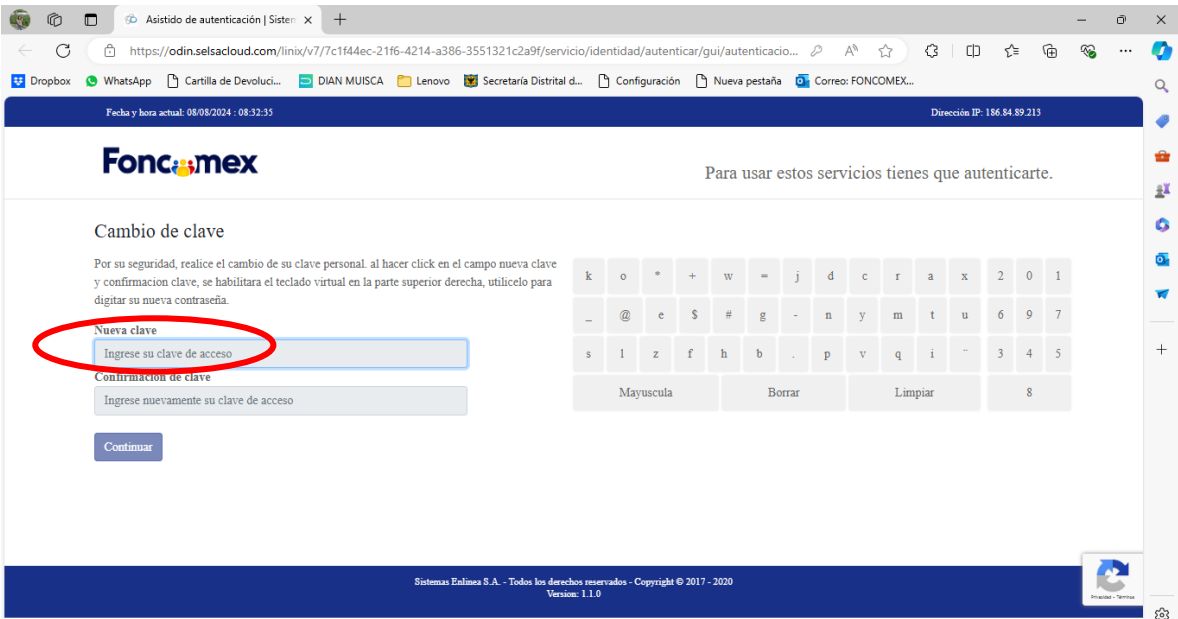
Asistido de autenticación | Sisten ×

https://odin.selsacloud.com/linix/v7/7c1f44ec-21f6-4214-a386-3551321c2a9f/servicio/identidad/autenticar/gui/autenticacio...

Dropbox WhatsApp Cartilla de Devoluci... DIAN MUISCA Lenovo Secretaría Distrital d... Configuración Nueva pestaña Correo: FONCOMEX...

Fecha y hora actual: 08/08/2024 : 08:32:35

Dirección IP: 186.84.89.213

Foncomex

Para usar estos servicios tienes que autenticarte.

Cambio de clave

Por su seguridad, realice el cambio de su clave personal. al hacer click en el campo nueva clave y confirmacion clave, se habilitara el teclado virtual en la parte superior derecha, utilicelo para digitar su nueva contraseña.

Nueva clave

Ingrese su clave de acceso

Confirmacion de clave

Ingrese nuevamente su clave de acceso

Continuar

| k | o | * | + | w | = | j | d | c | r | a | x | 2 | 0 | 1 |
|---|---|---|---|---|---|---|---|---|---|---|---|---|---|---|
| _ | @ | e | $ | # | g | - | n | y | m | t | u | 6 | 9 | 7 |
| s | l | z | f | h | b | . | p | v | q | i | ¨ | 3 | 4 | 5 |

Mayuscula Borrar Limpiar 8

Sistemas Enlinea S.A. - Todos los derechos reservados - Copyright © 2017 - 2020
Version: 1.1.0

Privacidad - Términos